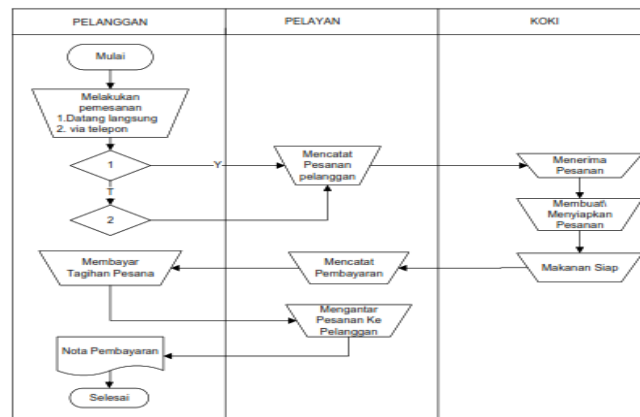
PELANGGAN

PELAYAN

KOKI

Mulai

Melakukan pemesanan
1.Datang langsung
2. via telepon

1

Y

T

2

Mencatat Pesanan pelanggan

Menerima Pesanan

Membuat\ Menyiapkan Pesanan

Makanan Siap

Mencatat Pembayaran

Membayar Tagihan Pesana

Mengantar Pesanan Ke Pelanggan

Nota Pembayaran

Selesai